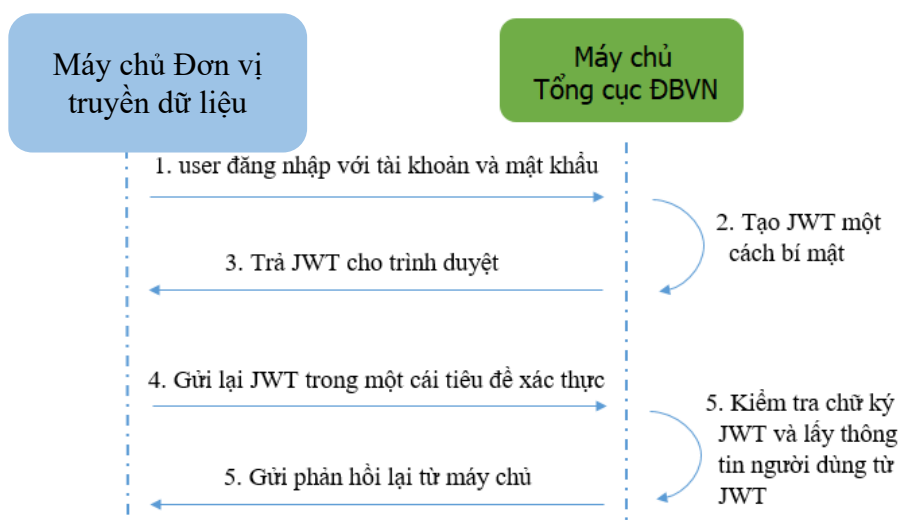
Máy chủ Đơn vị truyền dữ liệu

Máy chủ Tổng cục ĐBVN

1. user đăng nhập với tài khoản và mật khẩu

2. Tạo JWT một cách bí mật

3. Trả JWT cho trình duyệt

4. Gửi lại JWT trong một cái tiêu đề xác thực

5. Kiểm tra chữ ký JWT và lấy thông tin người dùng từ JWT

5. Gửi phản hồi lại từ máy chủ